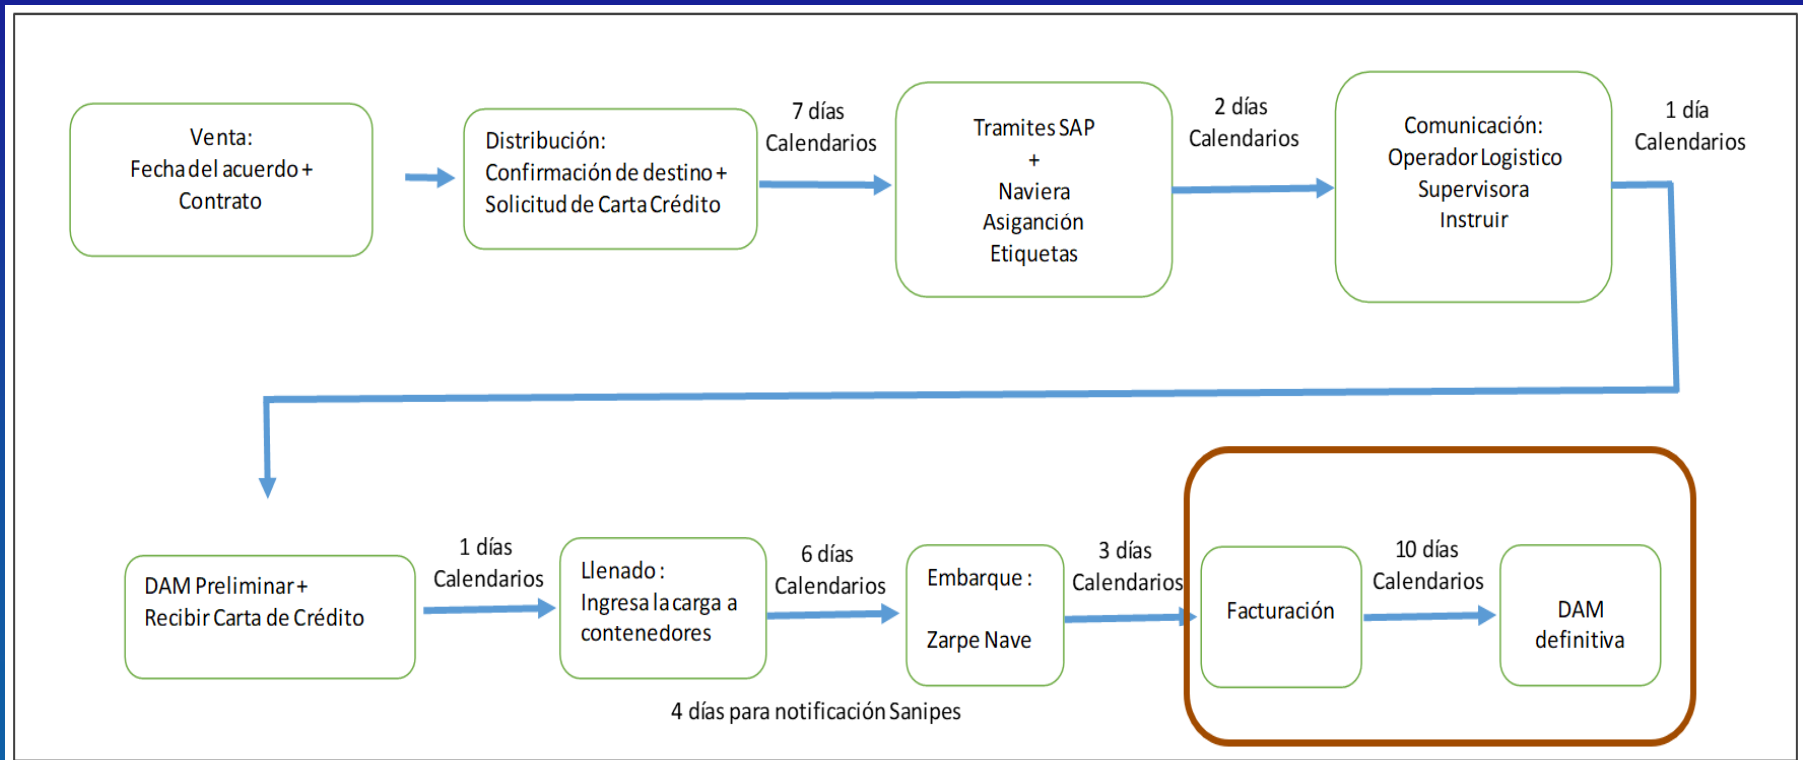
Venta:
Fecha del acuerdo +
Contrato

Distribución:
Confirmación de destino +
Solicitud de Carta Crédito

7 días
Calendarios

Tramites SAP
+
Naviera
Asignación
Etiquetas

2 días
Calendarios

Comunicación:
Operador Logistico
Supervisora
Instruir

1 día
Calendarios

DAM Preliminar +
Recibir Carta de Crédito

1 días
Calendarios

Llenado :
Ingresa la carga a
contenedores

6 días
Calendarios

Embarque :
Zarpe Nave

3 días
Calendarios

Facturación

10 días
Calendarios

DAM
definitiva

4 días para notificación Sanipes